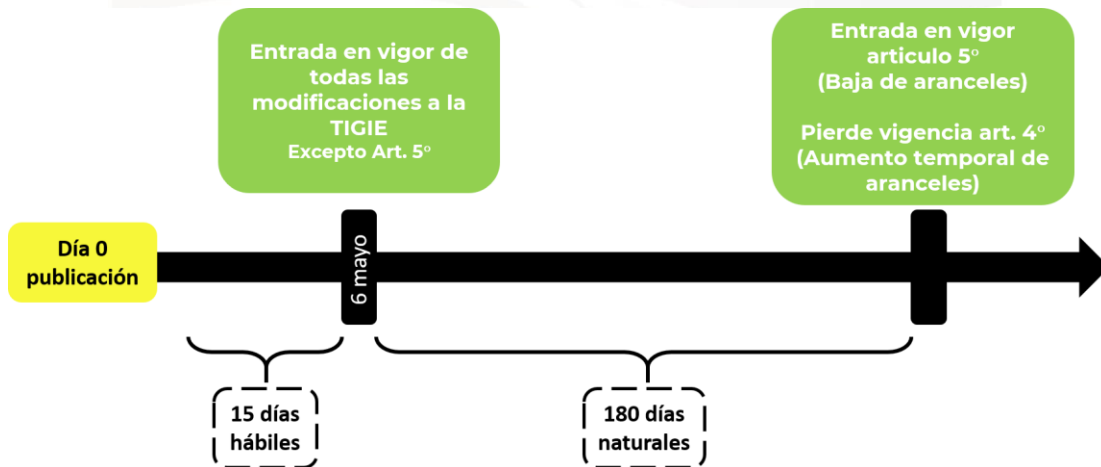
Entrada en vigor de todas las modificaciones a la TIGIE
Excepto Art. 5º

Entrada en vigor articulo 5º
(Baja de aranceles)

Pierde vigencia art. 4º
(Aumento temporal de aranceles)

Día 0
publicación

6 mayo

15 días hábiles

180 días naturales